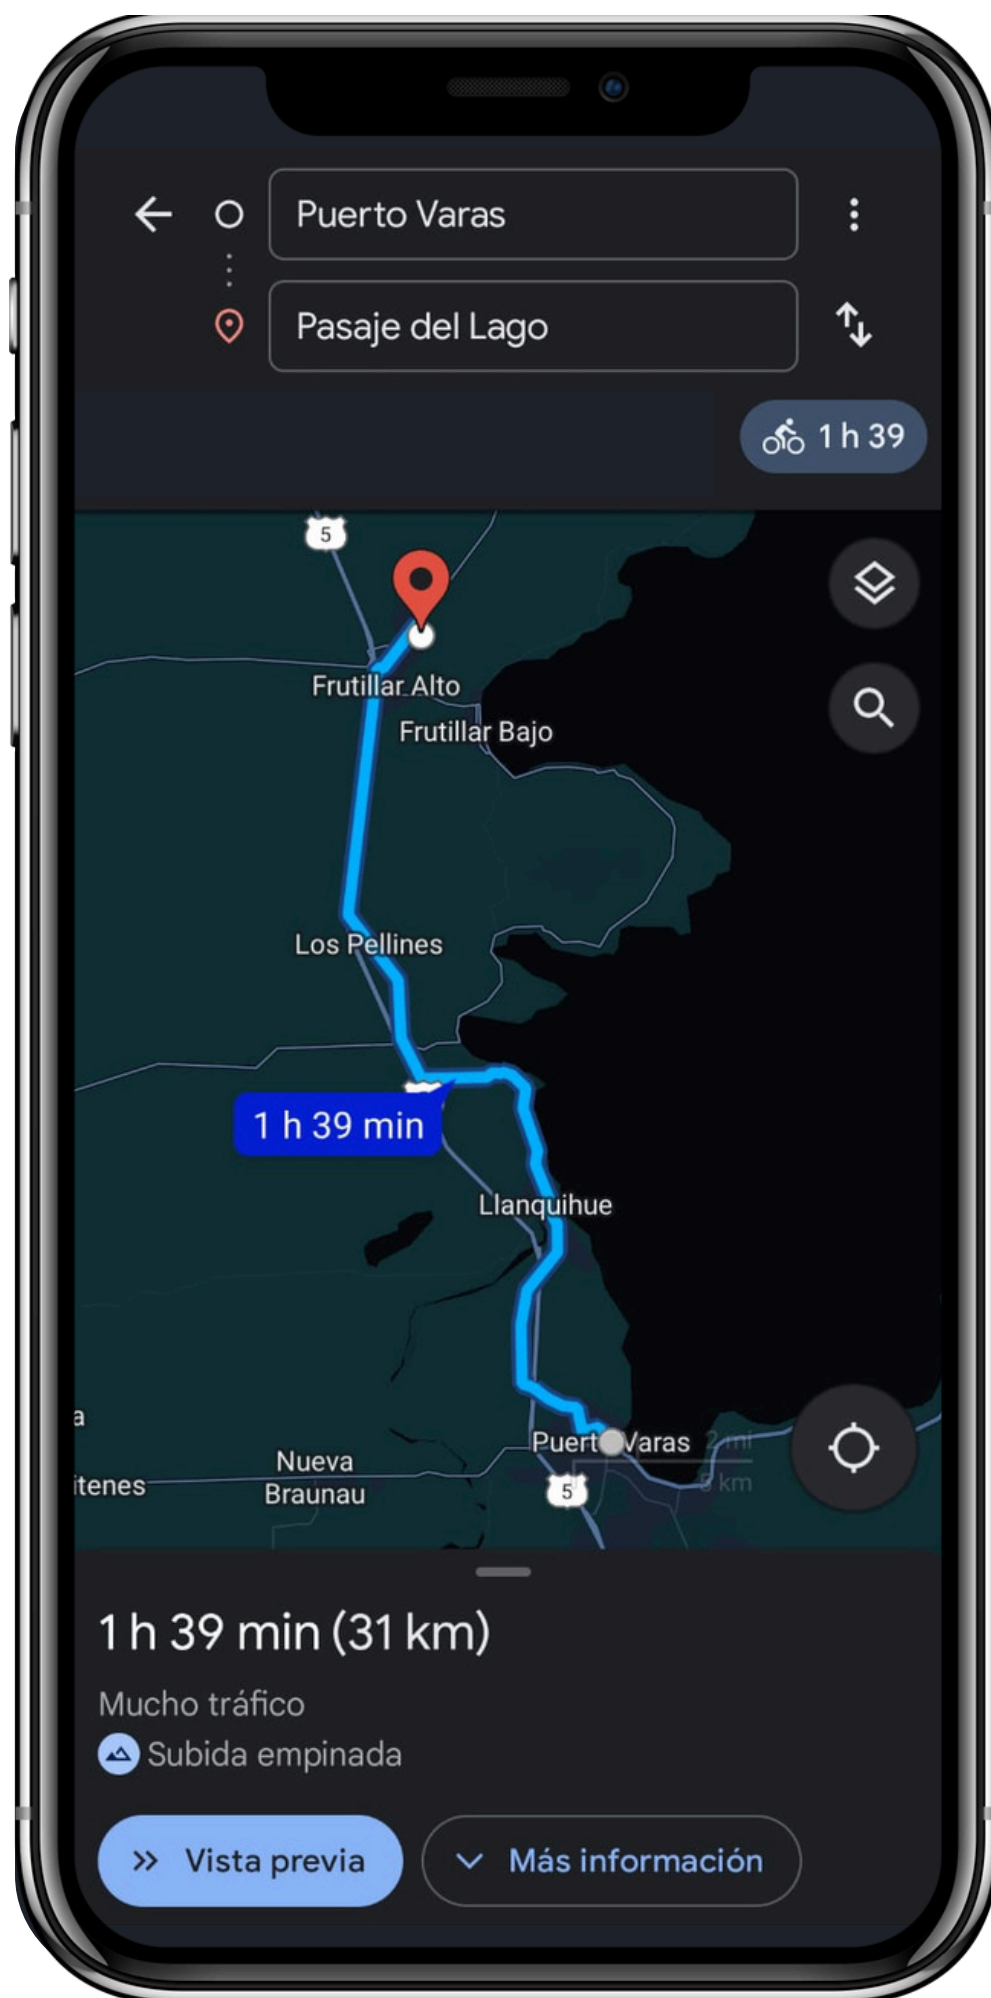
Puerto Varas
Pasaje del Lago
1 h 39

5
Frutillar Alto
Frutillar Bajo
Los Pellines
1 h 39 min
Llanquihue
a
itenes
Nueva Braunau
Puerto Varas
2 mi
5 km
5

1 h 39 min (31 km)
Mucho tráfico
Subida empinada
Vista previa
Más información